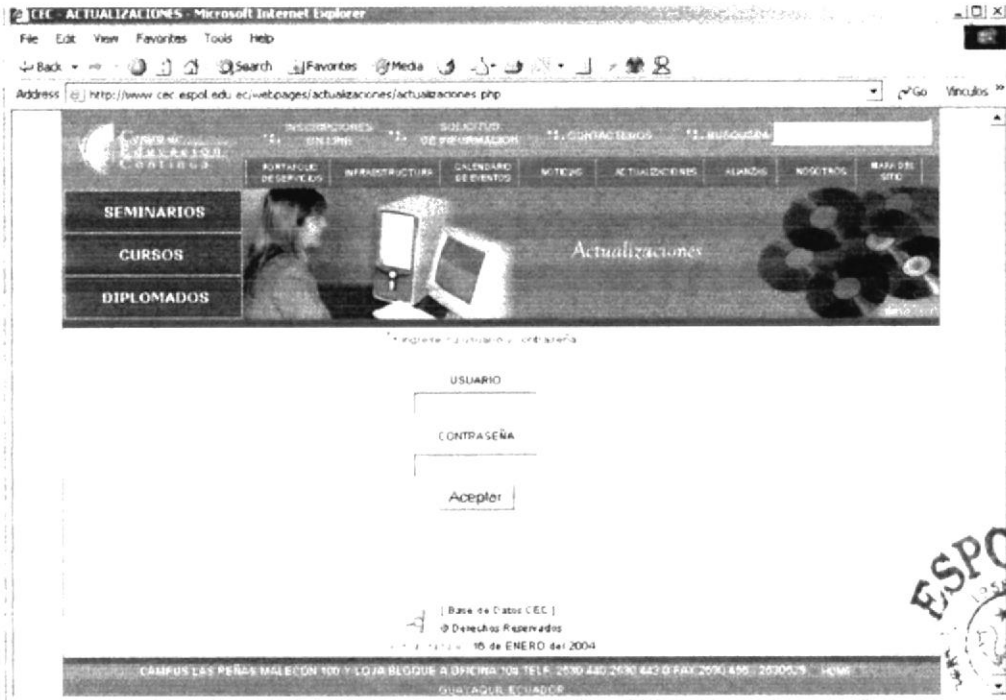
CEC - ACTUALIZACIONES - Microsoft Internet Explorer

File Edit View Favorites Tools Help

Back Search Favorites Media

Address http://www.cec.espol.edu.ec/webpages/actualizaciones/actualizaciones.php Go Vínculos »

Centro de Educación Continua

INSCRIPCIONES ONLINE

SOLICITUD DE INFORMACION

CONTACTENOS

BUSQUEDA

PORTAFOLIO DE SERVICIOS

INFRAESTRUCTURA

CALENDARIO DE EVENTOS

NOTICIAS

ACTUALIZACIONES

ALIANZAS

NOSOTROS

MAPA DEL SITIO

SEMINARIOS

CURSOS

DIPLOMADOS

Actualizaciones

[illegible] ingrese su usuario y contraseña

USUARIO

CONTRASEÑA

Aceptar

[ Base de Datos CEC ]

© Derechos Reservados

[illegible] 16 de ENERO del 2004

CAMPUS LAS PEÑAS MALECON 100 Y LOJA BLOQUE A OFICINA 104 TELF. 2530 440 2530 443 O FAX 2530 456 - 2530529 HOME

GUAYAQUIL ECUADOR

ESPOL